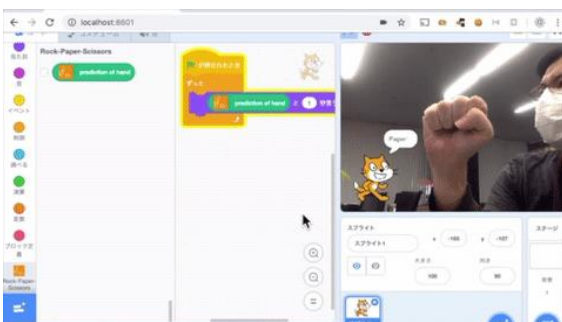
localhost:8601

Rock-Paper-Scissors

prediction of hand

が押されたとき

ずっと

prediction of hand と 2 秒言う

見た目

音

イベント

制御

調べる

演算

変数

ブロック定義

Rock-Paper-Scissors

Paper

スプライト

スプライト1

x -165

y -107

大きさ

100

向き

90

ステージ